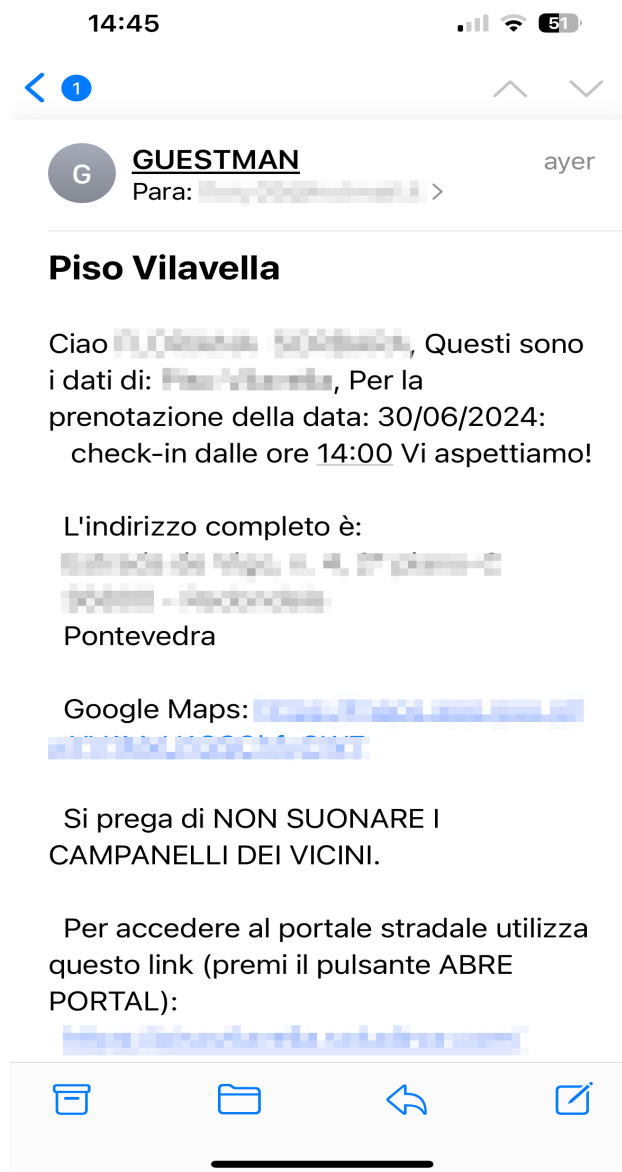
14:45

51

1

G GUESTMAN
Para: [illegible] >
ayer

Piso Vilavella

Ciao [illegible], Questi sono i dati di: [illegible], Per la prenotazione della data: 30/06/2024:
check-in dalle ore 14:00 Vi aspettiamo!

L'indirizzo completo è:
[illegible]
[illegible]
Pontevedra

Google Maps: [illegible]

Si prega di NON SUONARE I CAMPANELLI DEI VICINI.

Per accedere al portale stradale utilizza questo link (premi il pulsante ABRE PORTAL):
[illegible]